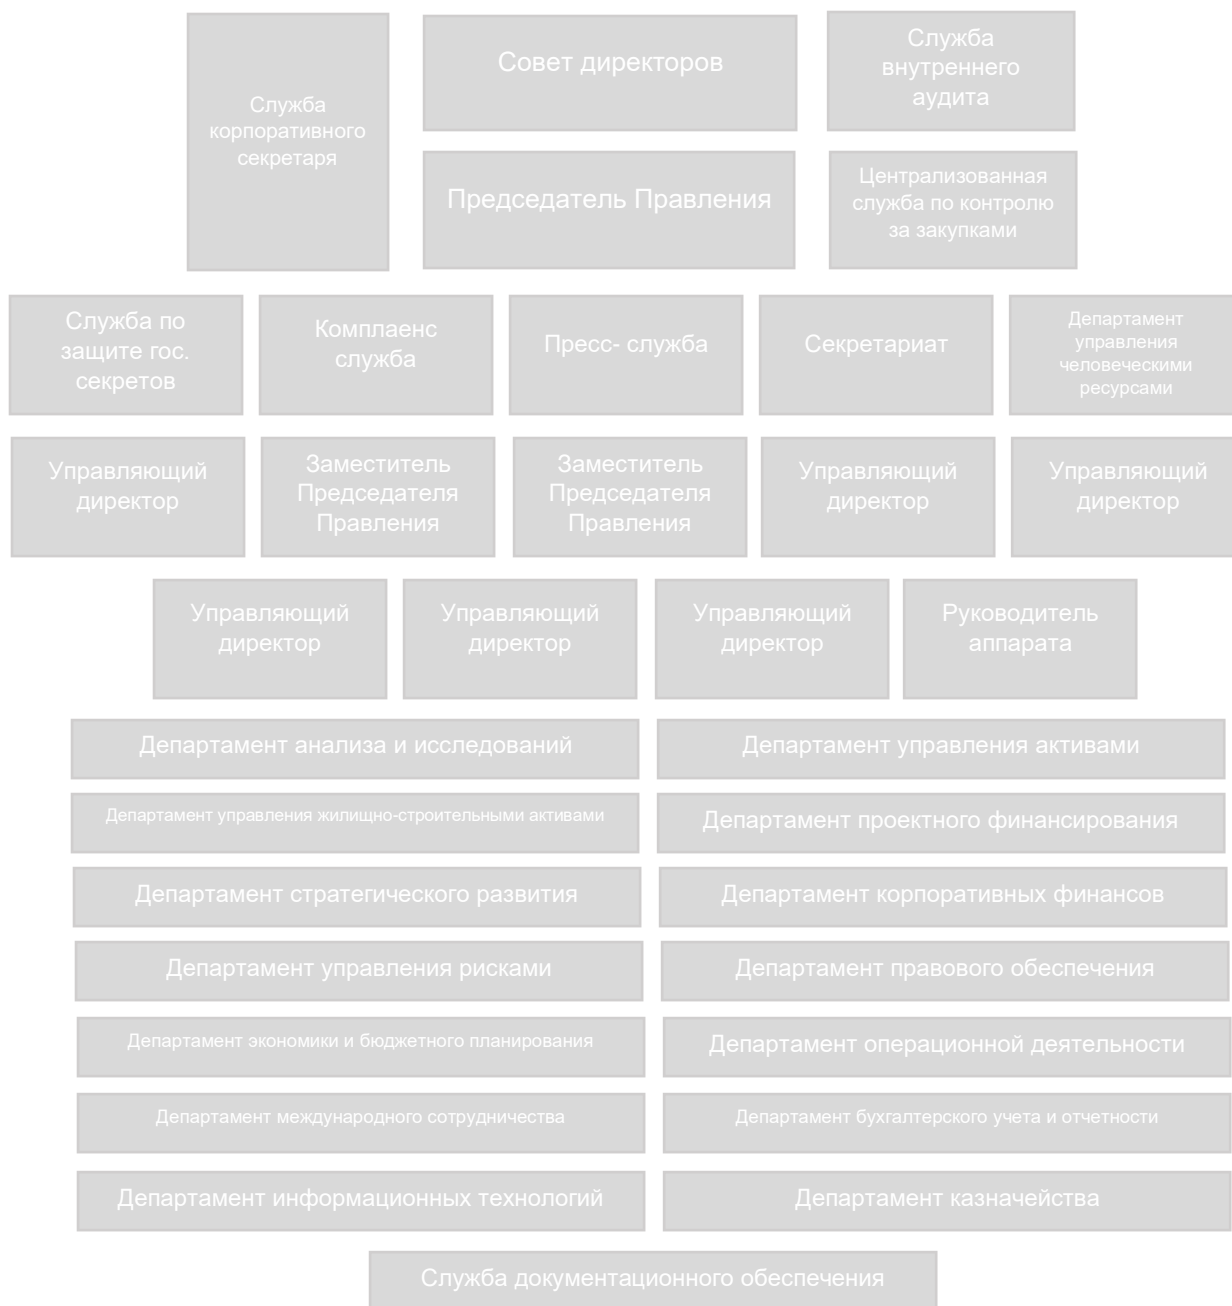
Служба корпоративного секретаря

Совет директоров

Служба внутреннего аудита

Председатель Правления

Централизованная служба по контролю за закупками

Служба по защите гос. секретов

Комплаенс служба

Пресс- служба

Секретариат

Департамент управления человеческими ресурсами

Управляющий директор

Заместитель Председателя Правления

Заместитель Председателя Правления

Управляющий директор

Управляющий директор

Управляющий директор

Управляющий директор

Управляющий директор

Руководитель аппарата

Департамент анализа и исследований

Департамент управления активами

Департамент управления жилищно-строительными активами

Департамент проектного финансирования

Департамент стратегического развития

Департамент корпоративных финансов

Департамент управления рисками

Департамент правового обеспечения

Департамент экономики и бюджетного планирования

Департамент операционной деятельности

Департамент международного сотрудничества

Департамент бухгалтерского учета и отчетности

Департамент информационных технологий

Департамент казначейства

Служба документационного обеспечения